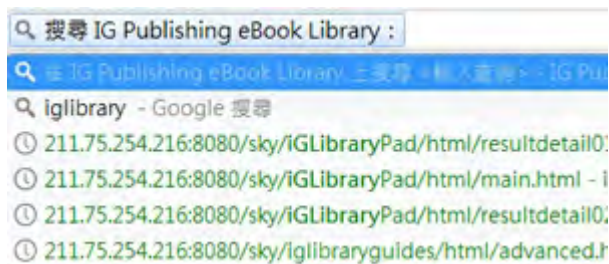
搜尋 IG Publishing eBook Library :

在 IG Publishing eBook Library 上搜尋 <輸入查詢> - IG Pu

iglibrary - Google 搜尋

211.75.254.216:8080/sky/iGLibraryPad/html/resultdetail0

211.75.254.216:8080/sky/iGLibraryPad/html/main.html - i

211.75.254.216:8080/sky/iGLibraryPad/html/resultdetail0

211.75.254.216:8080/sky/iglibraryguides/html/advanced.h